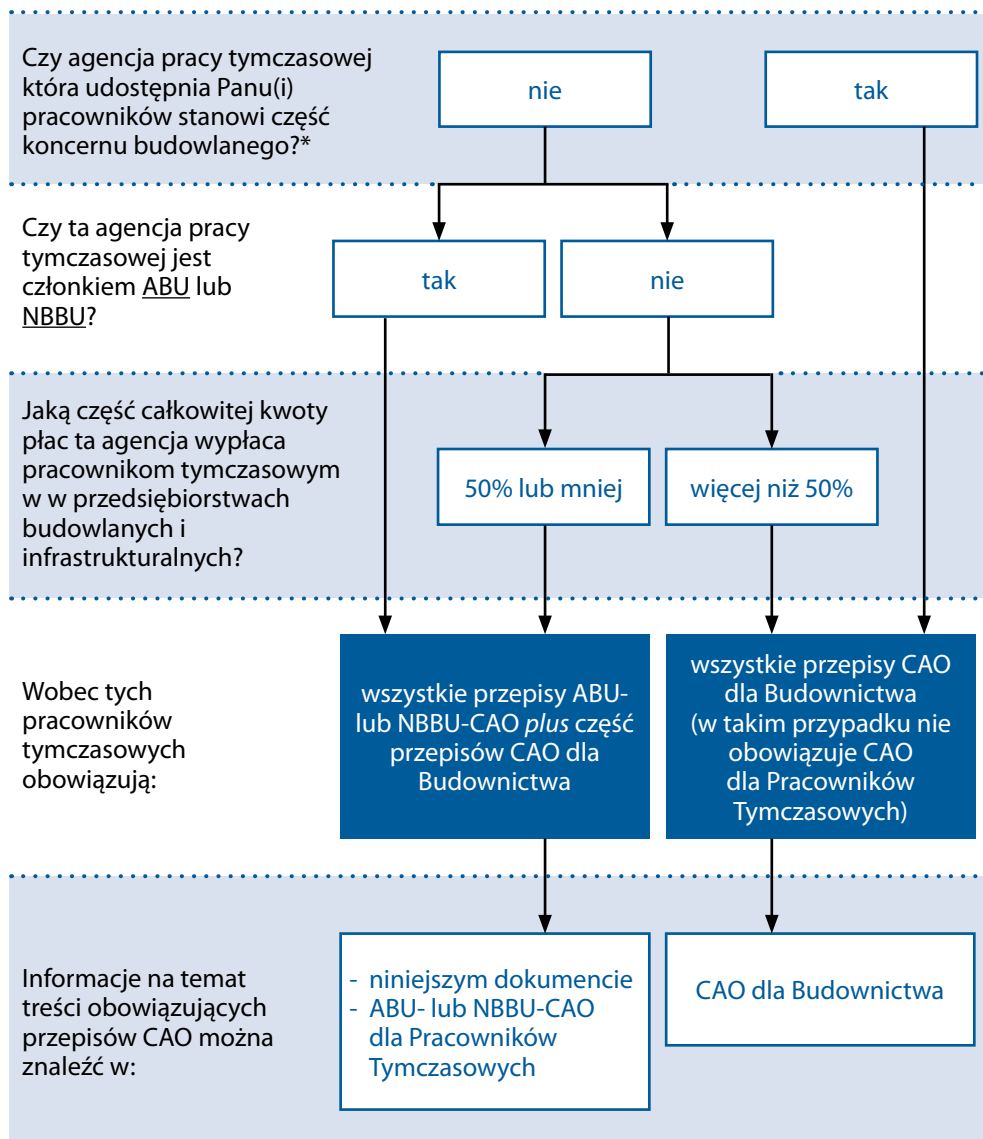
Czy agencja pracy tymczasowej która udostępnia Panu(i) pracowników stanowi część koncernu budowlanego?*

nie

tak

Czy ta agencja pracy tymczasowej jest członkiem ABU lub NBBU?

tak

nie

Jaką część całkowitej kwoty płac ta agencja wypłaca pracownikom tymczasowym w w przedsiębiorstwach budowlanych i infrastrukturalnych?

50% lub mniej

więcej niż 50%

Wobec tych pracowników tymczasowych obowiązują:

wszystkie przepisy ABU- lub NBBU-CAO *plus* część przepisów CAO dla Budownictwa

wszystkie przepisy CAO dla Budownictwa (w takim przypadku nie obowiązuje CAO dla Pracowników Tymczasowych)

Informacje na temat treści obowiązujących przepisów CAO można znaleźć w:

- niniejszym dokumencie
- ABU- lub NBBU-CAO dla Pracowników Tymczasowych

CAO dla Budownictwa